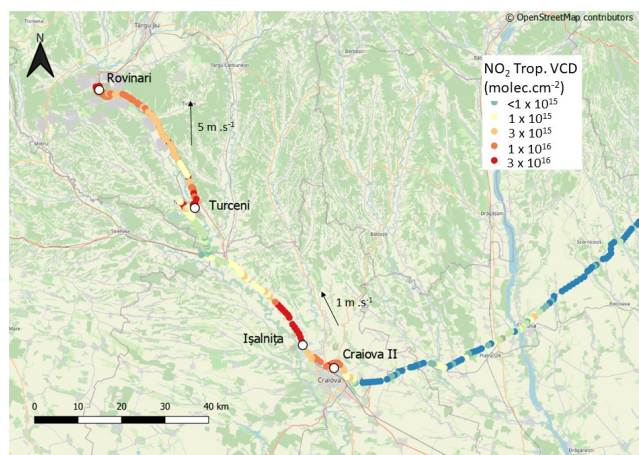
© OpenStreetMap contributors

N

Rovinari

Turceni

Ișalnița

Craiova II

$5\ m.s^{-1}$

$1\ m.s^{-1}$

$NO_2$ Trop. VCD
(molec.cm$^{-2}$)
$<1 \times 10^{15}$
$1 \times 10^{15}$
$3 \times 10^{15}$
$1 \times 10^{16}$
$3 \times 10^{16}$

0 10 20 30 40 km

Craiova

Târgu Jiu